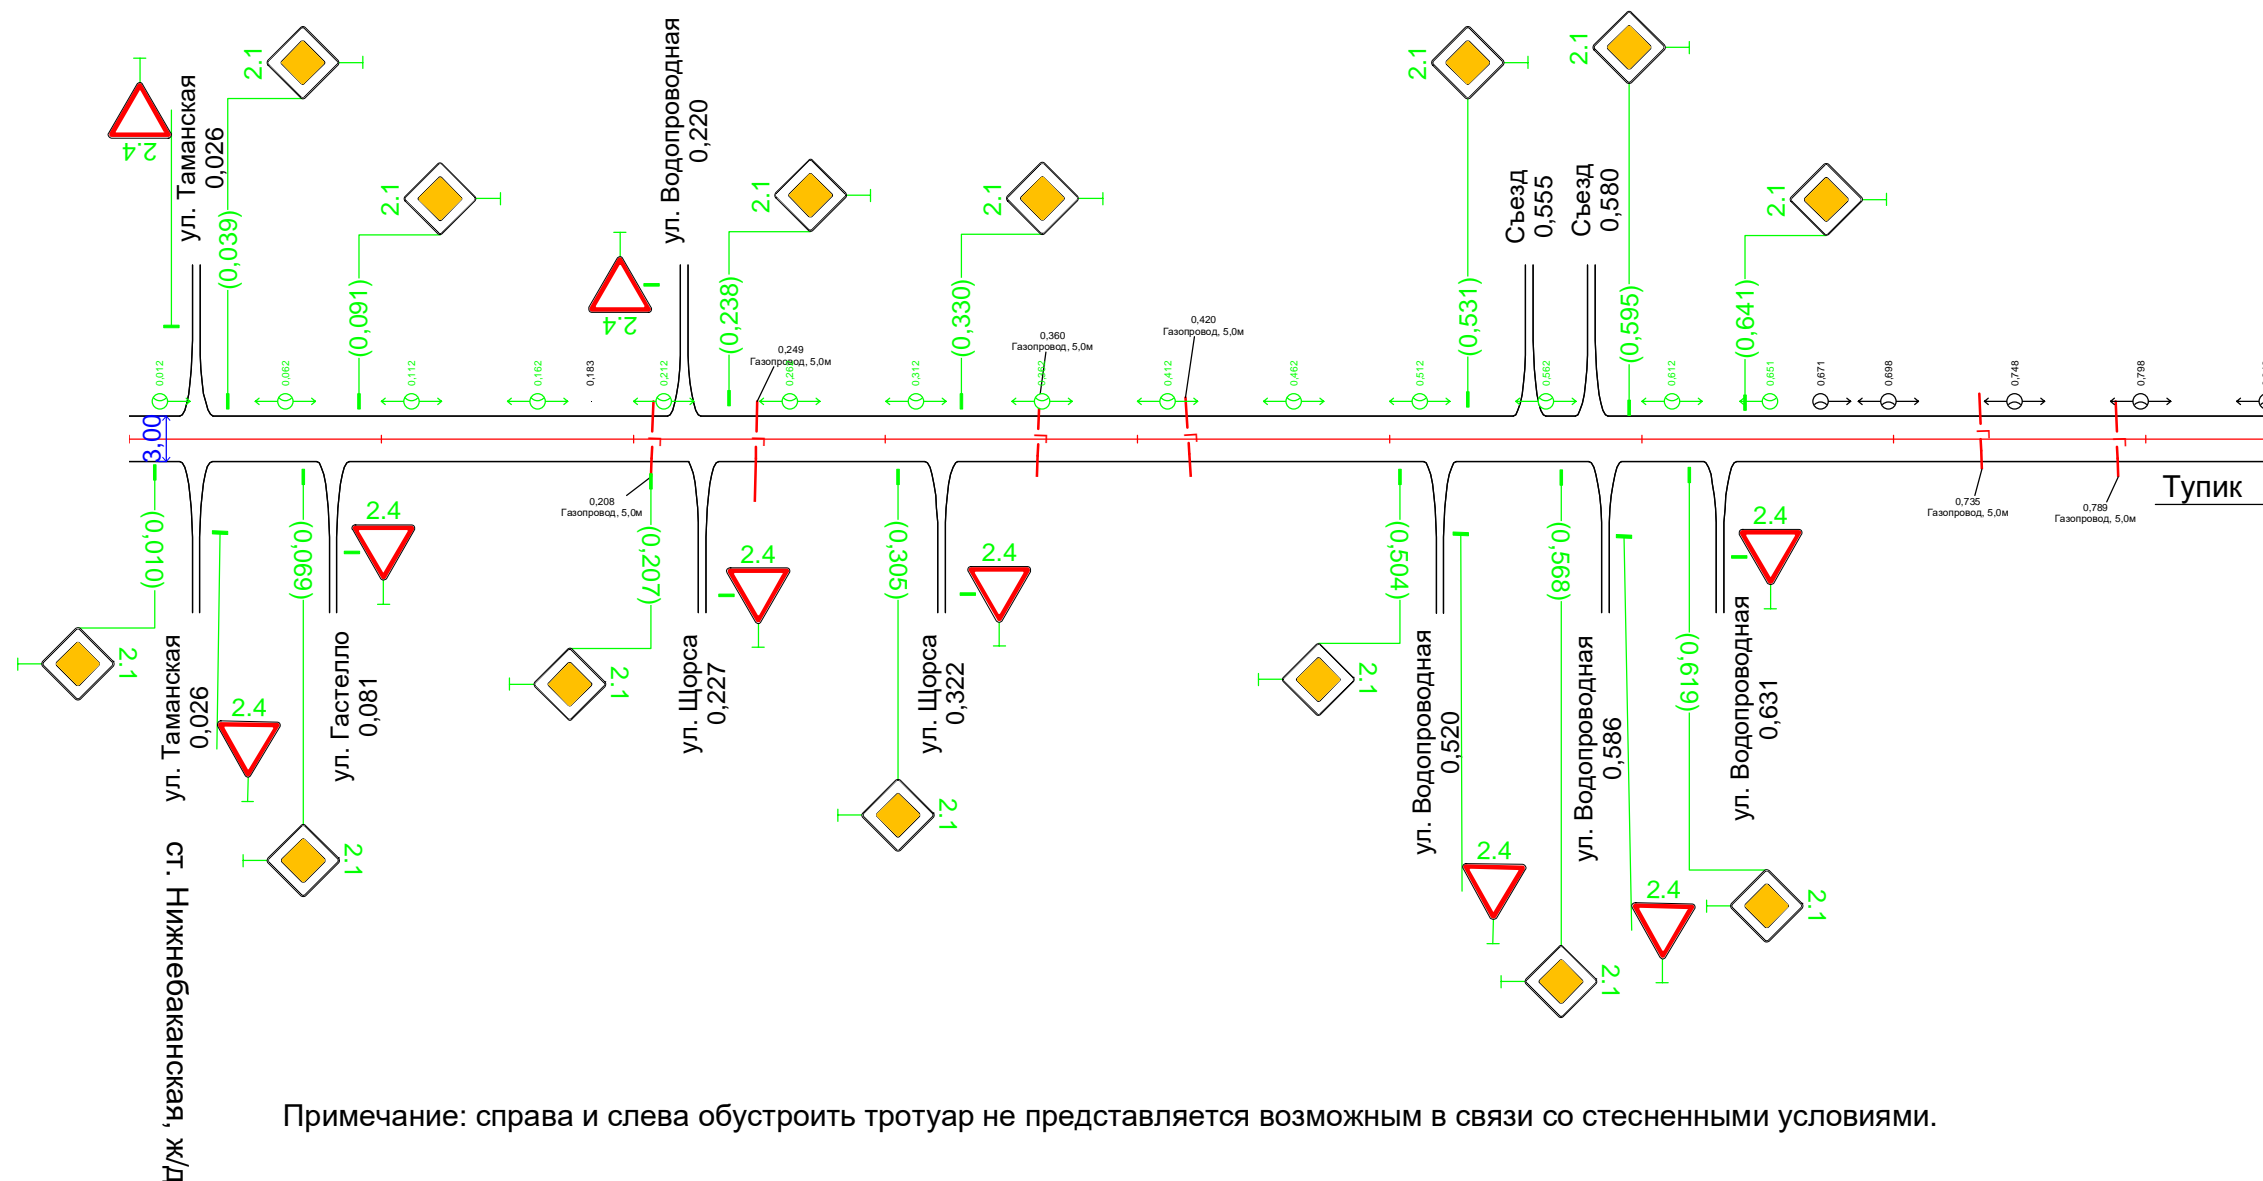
2.4
ул. Таманская
0,026
2.1
(0,039)
2.1
(0,091)
2.4
ул. Водопроводная
0,220
2.1
(0,238)
2.1
(0,330)
0,249
Газопровод, 5,0м
0,360
Газопровод, 5,0м
0,420
Газопровод, 5,0м
2.1
(0,531)
Съезд
0,555
Съезд
0,580
2.1
(0,595)
2.1
(0,641)
0,012
0,062
0,112
0,162
0,183
0,212
0,262
0,312
0,362
0,412
0,462
0,512
0,562
0,612
0,651
0,671
0,698
0,748
0,798
3,00
0,208
Газопровод, 5,0м
0,735
Газопровод, 5,0м
0,789
Газопровод, 5,0м
Тупик
(0,010)
2.1
(0,069)
2.4
2.4
(0,207)
2.4
(0,305)
2.4
(0,504)
(0,568)
(0,619)
2.4
ул. Таманская
0,026
2.4
ул. Гастелло
0,081
2.1
2.1
ул. Щорса
0,227
2.1
ул. Щорса
0,322
2.1
ул. Водопроводная
0,520
2.4
2.1
ул. Водопроводная
0,586
2.4
ул. Водопроводная
0,631
2.1
ст. Нижнебаканская, ж/д
Примечание: справа и слева обустроить тротуар не представляется возможным в связи со стесненными условиями.